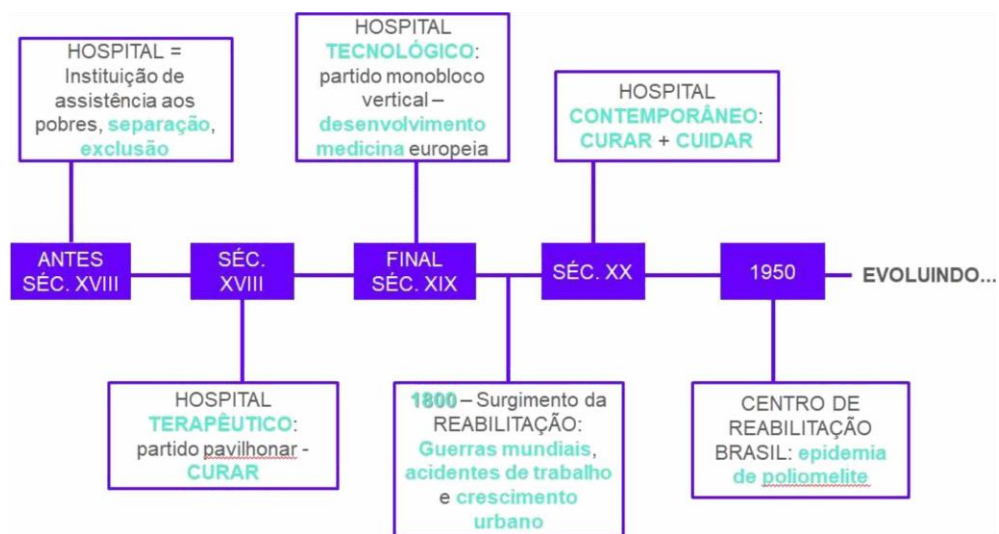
HOSPITAL = Instituição de assistência aos pobres, separação, exclusão

HOSPITAL TECNOLÓGICO: partido monobloco vertical – desenvolvimento medicina europeia

HOSPITAL CONTEMPORÂNEO: CURAR + CUIDAR

ANTES SÉC. XVIII

SÉC. XVIII

FINAL SÉC. XIX

SÉC. XX

1950

EVOLUINDO...

HOSPITAL TERAPÊUTICO: partido pavilhonar - CURAR

1800 – Surgimento da REABILITAÇÃO: Guerras mundiais, acidentes de trabalho e crescimento urbano

CENTRO DE REABILITAÇÃO BRASIL: epidemia de poliomelite